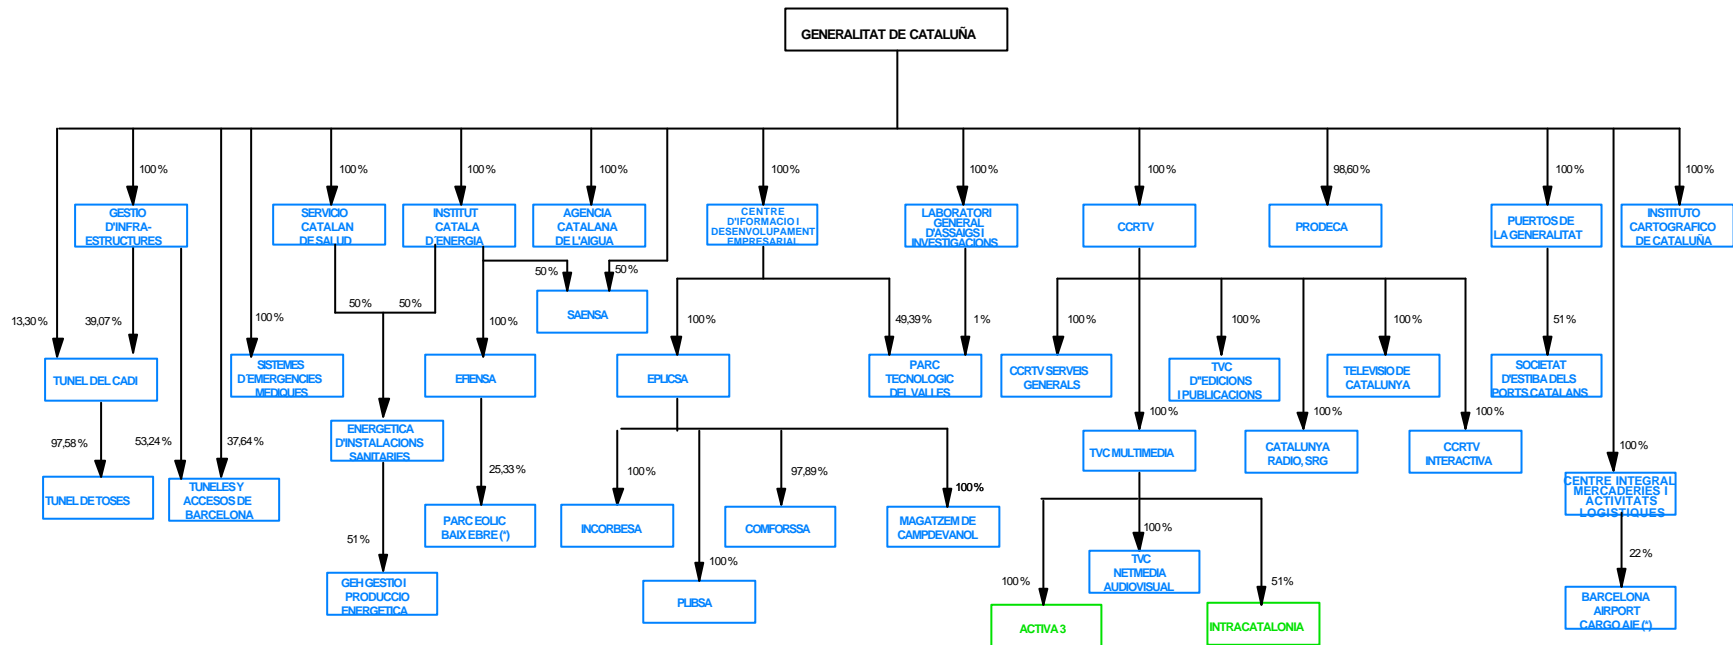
GENERALITAT DE CATALUÑA

13,30 %

100 %
GESTIO D'INFRAESTRUCTURES

39,07 %
TUNEL DEL CADI

97,58 %
TUNEL DE TOSES

53,24 %

37,64 %
TUNELES Y ACCESOS DE BARCELONA

100 %
SISTEMES D'EMERGENCIES MEDIQUES

100 %
SERVICIO CATALAN DE SALUD

50 %

50 %
ENERGETICA D'INSTALACIONS SANITARIES

51 %
GEH GESTIO I PRODUCCIO ENERGETICA

100 %
INSTITUT CATALA D'ENERGIA

100 %
EFIENSA

25,33 %
PARC EOLIC BAIX EBRE (*)

50 %

100 %
AGENCIA CATALANA DE L'AIGUA

50 %
SAENSA

100 %
CENTRE D'IFORMACIO I DESENVOLUPAMENT EMPRESARIAL

100 %
EPLICSA

100 %
INCORBESA

100 %
PLIBSA

97,89 %
COMFORSSA

100 %
MAGATZEM DE CAMPDEVANOL

49,39 %
PARC TECNOLOGIC DEL VALLES

100 %
LABORATORI GENERAL D'ASSAIGS I INVESTIGACIONS

1 %

100 %
CCRTV

100 %
CCRTV SERVEIS GENERALS

100 %
TVC D'EDICIONS I PUBLICACIONS

100 %
TELEVISIO DE CATALUNYA

100 %
TVC MULTIMEDIA

100 %
ACTIVA 3

100 %
TVC NETMEDIA AUDIOVISUAL

51 %
INTRACATALONIA

100 %
CATALUNYA RADIO, SRG

100 %
CCRTV INTERACTIVA

98,60 %
PRODECA

100 %
PUERTOS DE LA GENERALITAT

51 %
SOCIETAT D'ESTIBA DELS PORTS CATALANS

100 %
CENTRE INTEGRAL MERCADERIES I ACTIVITATS LOGISTIQUES

22 %
BARCELONA AIRPORT CARGO AIE (*)

100 %
INSTITUTO CARTOGRAFICO DE CATALUÑA